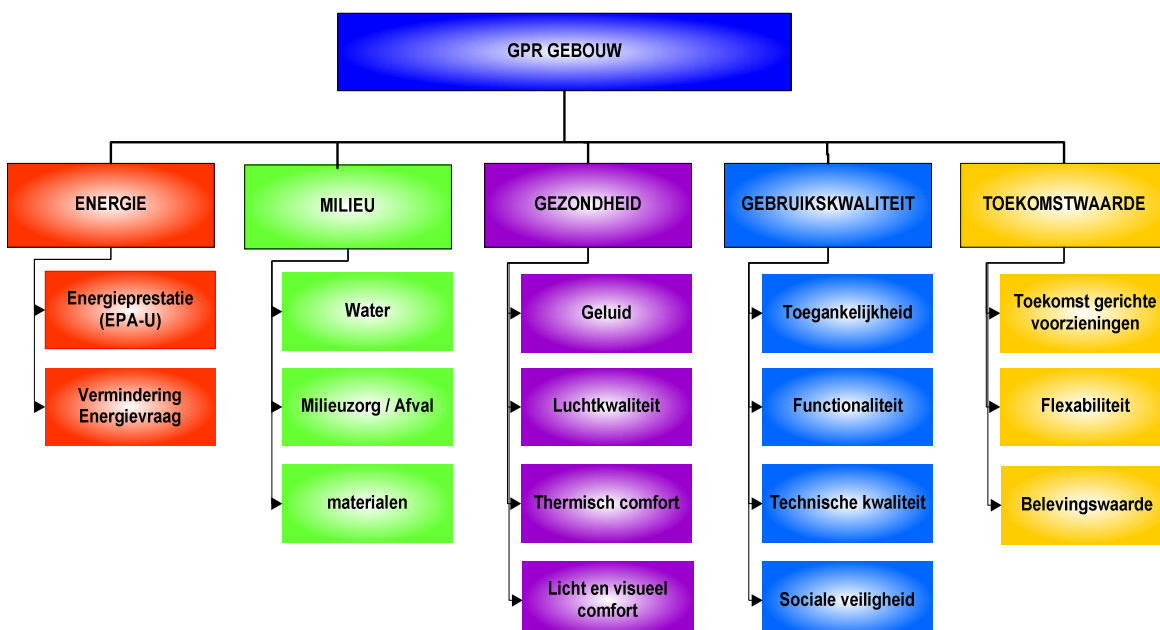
GPR GEBOUW

ENERGIE

Energieprestatie (EPA-U)

Vermindering Energievraag

MILIEU

Water

Milieuzorg / Afval

materialen

GEZONDHEID

Geluid

Luchtkwaliteit

Thermisch comfort

Licht en visueel comfort

GEBRUIKSKWALITEIT

Toegankelijkheid

Functionaliteit

Technische kwaliteit

Sociale veiligheid

TOEKOMSTWAARDE

Toekomst gerichte voorzieningen

Flexabiliteit

Belevingswaarde